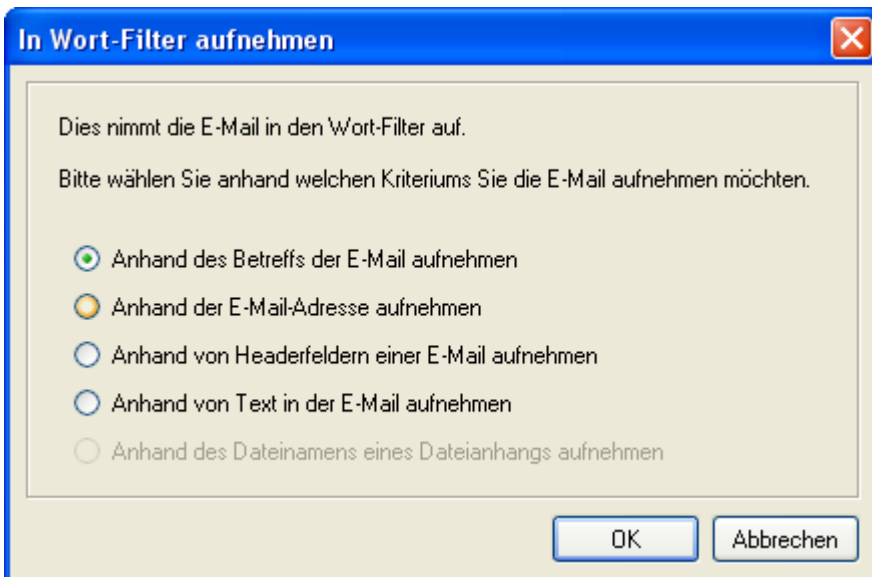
In Wort-Filter aufnehmen

Dies nimmt die E-Mail in den Wort-Filter auf.

Bitte wählen Sie anhand welchen Kriteriums Sie die E-Mail aufnehmen möchten.

Anhand des Betreffs der E-Mail aufnehmen

Anhand der E-Mail-Adresse aufnehmen

Anhand von Headerfeldern einer E-Mail aufnehmen

Anhand von Text in der E-Mail aufnehmen

Anhand des Dateinamens eines Dateianhangs aufnehmen

OK

Abbrechen